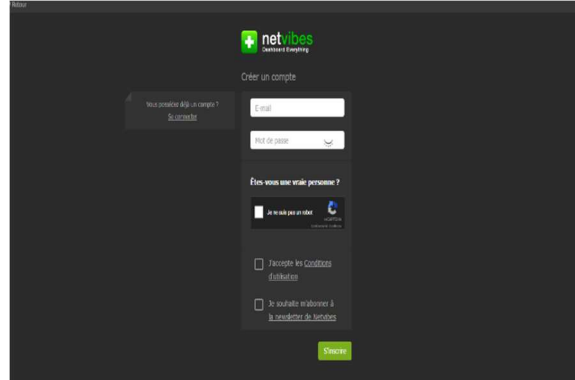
Retour

netvibes
Dashboard Everything

Créer un compte

Vous possédez déjà un compte ?
Se connecter

E-mail

Mot de passe

Êtes-vous une vraie personne ?

Je ne suis pas un robot

reCAPTCHA
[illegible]

J'accepte les Conditions d'utilisation

Je souhaite m'abonner à la newsletter de Netvibes

S'inscrire